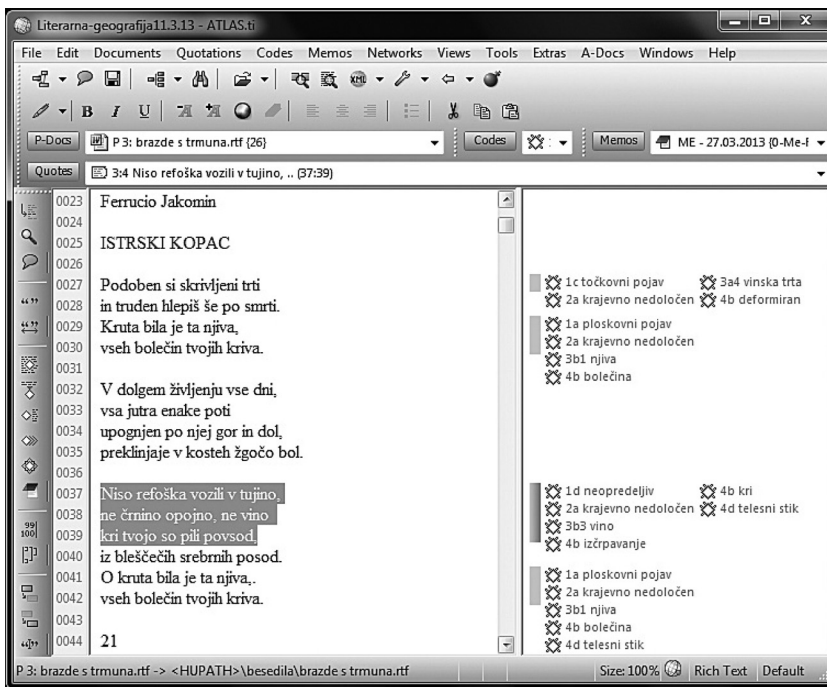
Literarna-geografija11.3.13 - ATLAS.ti

File Edit Documents Quotations Codes Memos Networks Views Tools Extras A-Docs Windows Help

B I U

P-Docs P 3: brazde s trmuna.rtf {26}
Codes
Memos ME - 27.03.2013 {0-Me-I

Quotes 3:4 Niso refoška vozili v tujino, .. (37:39)

0023 Ferrucio Jakomin
0024
0025 ISTRSKI KOPAC
0026
0027 Podoben si skrivljeni trti
0028 in truden hlepiš še po smrti.
0029 Kruta bila je ta njiva,
0030 vseh bolečin tvojih kriva.
0031
0032 V dolgem življenju vse dni,
0033 vsa jutra enake poti
0034 upognjen po njej gor in dol,
0035 preklinjaje v kosteh žgočo bol.
0036
0037 Niso refoška vozili v tujino,
0038 ne črnino opojno, ne vino
0039 kri tvojo so pili povsod,
0040 iz bleščečih srebrnih posod.
0041 O kruta bila je ta njiva,.
0042 vseh bolečin tvojih kriva.
0043
0044 21

1c točkovni pojav 3a4 vinska trta
2a krajevno nedoločen 4b deformiran

1a ploskovni pojav
2a krajevno nedoločen
3b1 njiva
4b bolečina

1d neopredeljiv 4b kri
2a krajevno nedoločen 4d telesni stik
3b3 vino
4b izčrpavanje

1a ploskovni pojav
2a krajevno nedoločen
3b1 njiva
4b bolečina
4d telesni stik

P 3: brazde s trmuna.rtf -> <HUPATH>\besedila\brazde s trmuna.rtf
Size: 100% Rich Text Default